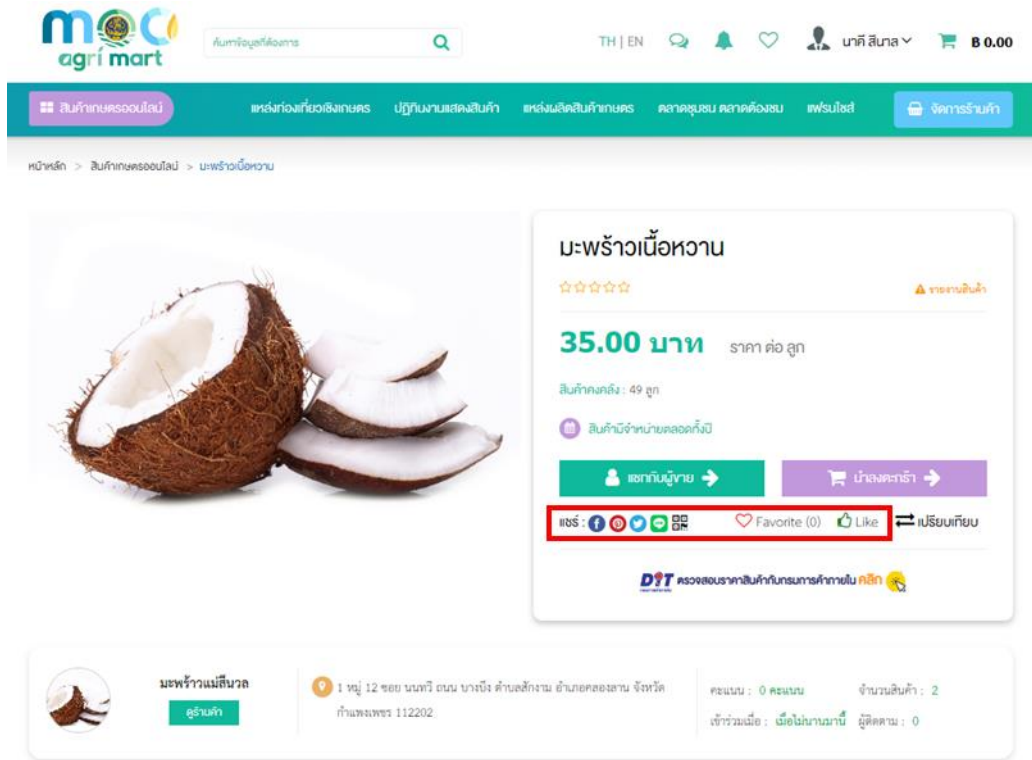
moc agri mart

ค้นหาข้อมูลที่ต้องการ

TH | EN

นาคี สีนวล

B 0.00

สินค้าเกษตรออนไลน์

แหล่งท่องเที่ยวเชิงเกษตร ปฏิทินงานแสดงสินค้า แหล่งผลิตสินค้าเกษตร ตลาดชุมชน ตลาดต้องชม แฟรนไชส์

จัดการร้านค้า

หน้าหลัก > สินค้าเกษตรออนไลน์ > มะพร้าวเนื้อหวาน

มะพร้าวเนื้อหวาน

รายงานสินค้า

35.00 บาท ราคา ต่อ ลูก

สินค้าคงคลัง : 49 ลูก

สินค้ามีจำหน่ายตลอดทั้งปี

แชทกับผู้ขาย

นำลงตะกร้า

แชร์ :

Favorite (0) Like

เปรียบเทียบ

DIT ตรวจสอบราคาสินค้ากับกรมการค้าภายใน คลิก

มะพร้าวแม่สีนวล

ดูร้านค้า

1 หมู่ 12 ซอย นนทรี ถนน บางบึง ตำบลสักงาม อำเภอคลองลาน จังหวัดกำแพงเพชร 112202

คะแนน : 0 คะแนน

จำนวนสินค้า : 2

เข้าร่วมเมื่อ : เมื่อไม่นานมานี้

ผู้ติดตาม : 0